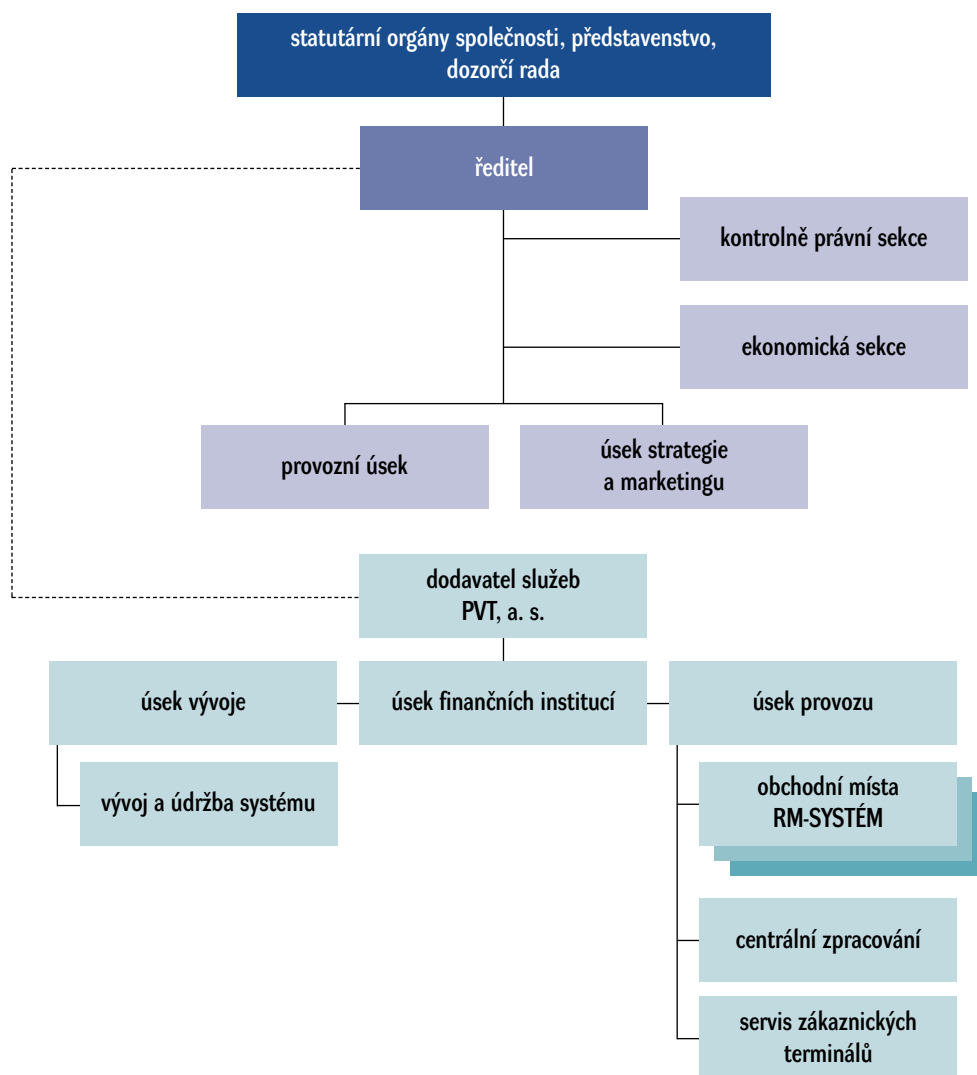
statutární orgány společnosti, představenstvo, dozorčí rada

ředitel

kontrolně právní sekce

ekonomická sekce

provozní úsek

úsek strategie a marketingu

dodavatel služeb PVT, a. s.

úsek vývoje

úsek finančních institucí

úsek provozu

vývoj a údržba systému

obchodní místa RM-SYSTÉM

centrální zpracování

servis zákaznických terminálů